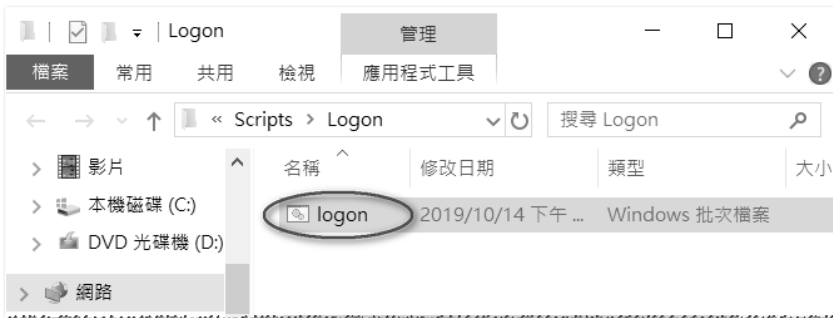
Logon

管理

檔案 常用 共用 檢視 應用程式工具

« Scripts › Logon

搜尋 Logon

影片
本機磁碟 (C:)
DVD 光碟機 (D:)
網路

| 名稱 | 修改日期 | 類型 | 大小 |
|---|---|---|---|
| logon | 2019/10/14 下午 ... | Windows 批次檔案 | |